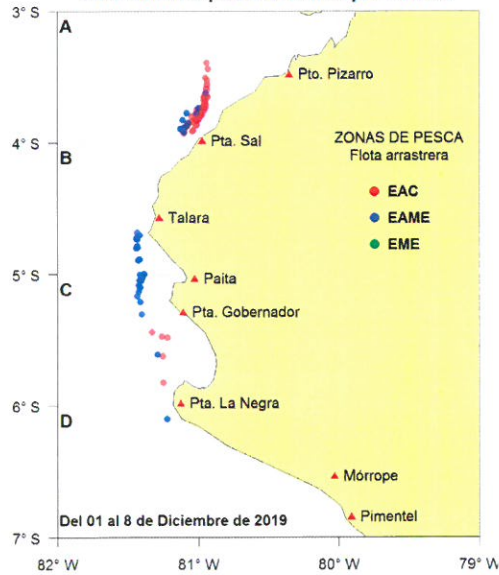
3° S
A
Pto. Pizarro
4° S
B
Pta. Sal
ZONAS DE PESCA
Flota arrastrera
EAC
EAME
EME
Talara
5° S
C
Paita
Pta. Gobernador
6° S
D
Pta. La Negra
Mórrope
Pimentel
Del 01 al 8 de Diciembre de 2019
7° S
82° W
81° W
80° W
79° W